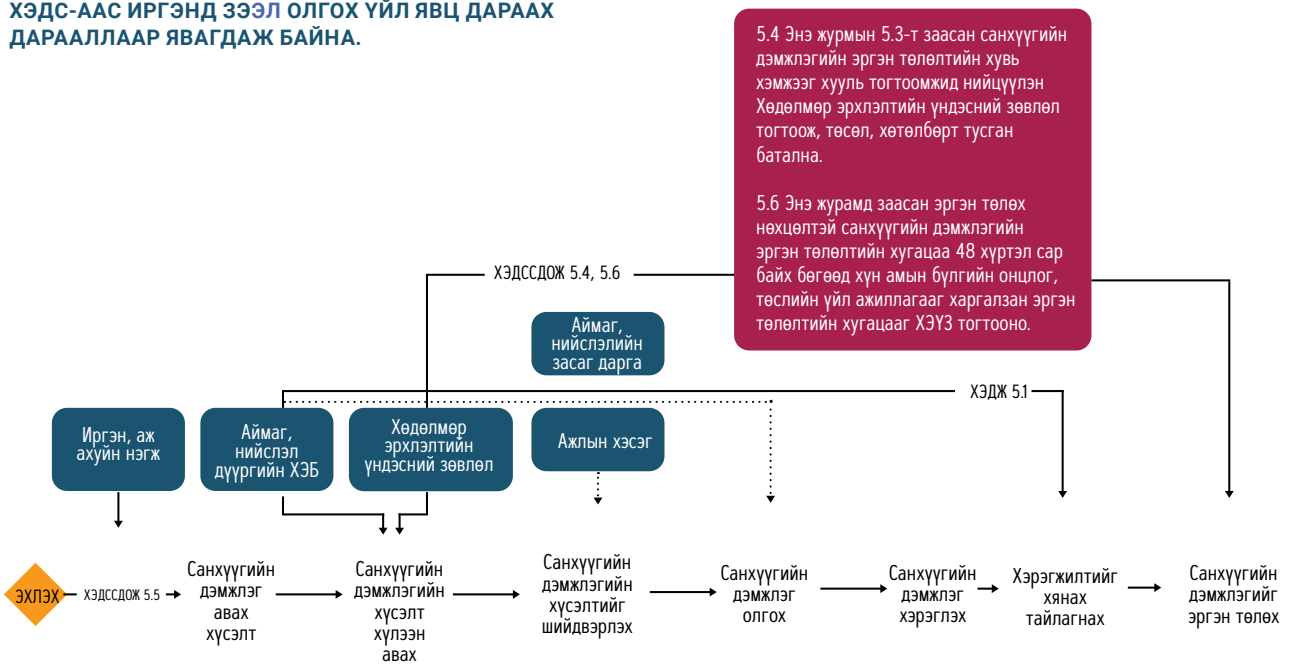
ХЭДС-ААС ИРГЭНД ЗЭЭЛ ОЛГОХ ҮЙЛ ЯВЦ ДАРААХ ДАРААЛЛААР ЯВАГДАЖ БАЙНА.

5.4 Энэ журмын 5.3-т заасан санхүүгийн дэмжлэгийн эргэн төлөлтийн хувь хэмжээг хууль тогтоомжид нийцүүлэн Хөдөлмөр эрхлэлтийн үндэсний зөвлөл тогтоож, төсөл, хөтөлбөрт тусган батална.

5.6 Энэ журамд заасан эргэн төлөх нөхцөлтэй санхүүгийн дэмжлэгийн эргэн төлөлтийн хугацаа 48 хүртэл сар байх бөгөөд хүн амын бүлгийн онцлог, төслийн үйл ажиллагааг харгалзан эргэн төлөлтийн хугацааг ХЭҮЗ тогтооно.

ХЭДССДОЖ 5.4, 5.6

Аймаг, нийслэлийн засаг дарга

ХЭДЖ 5.1

Иргэн, аж ахуйн нэгж

Аймаг, нийслэл дүүргийн ХЭБ

Хөдөлмөр эрхлэлтийн үндэсний зөвлөл

Ажлын хэсэг

ЭХЛЭХ

ХЭДССДОЖ 5.5

Санхүүгийн дэмжлэг авах хүсэлт

Санхүүгийн дэмжлэгийн хүсэлт хүлээн авах

Санхүүгийн дэмжлэгийн хүсэлтийг шийдвэрлэх

Санхүүгийн дэмжлэг олгох

Санхүүгийн дэмжлэг хэрэглэх

Хэрэгжилтийг хянах тайлагнах

Санхүүгийн дэмжлэгийг эргэн төлөх